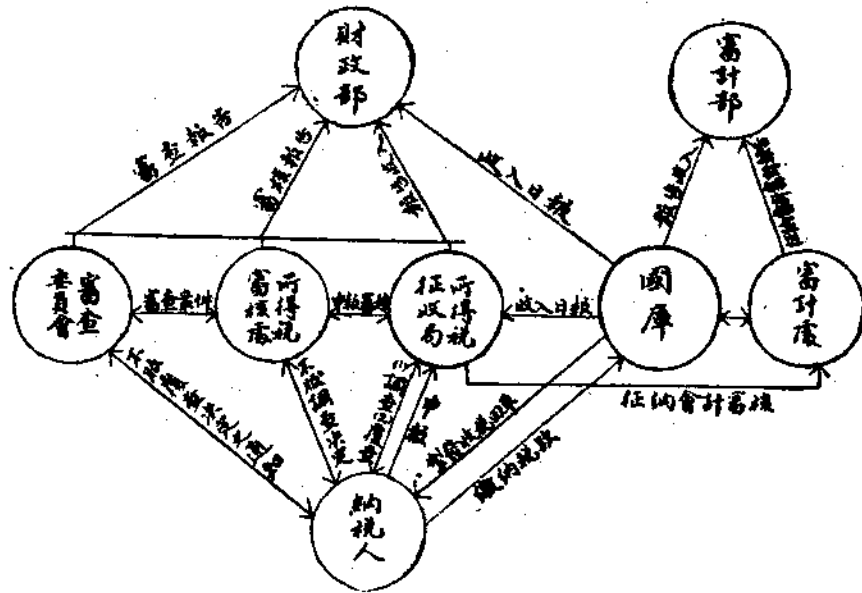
財政部

審計部

審查報告

審核報告

收入日報

審查委員會

審查案件

所得稅審核處

申報審核

所得稅征收局

收入日報

國庫

審計處

不服決定提起訴願

不服調查決定

調查決定

申報

繳納稅款

納稅人

征納會計審核